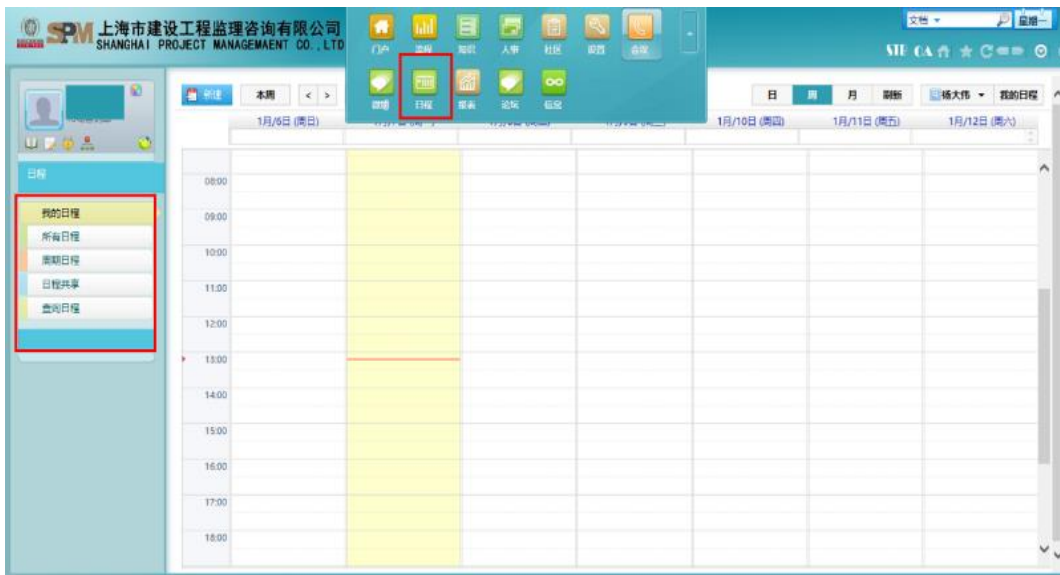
SPM 上海市建设工程监理咨询有限公司
SHANGHAI PROJECT MANAGEMAENT CO.,LTD

门户 流程 知识 人事 社区 设置 省院
微博 日程 报表 论坛 信息

文档 星期一

日程

我的日程
所有日程
周期日程
日程共享
查询日程

新建 本周 < >
日 周 月 刷新 杨大伟 我的日程

1月/6日 (周日) | 1月/10日 (周四) | 1月/11日 (周五) | 1月/12日 (周六)

08:00
09:00
10:00
11:00
12:00
13:00
14:00
15:00
16:00
17:00
18:00